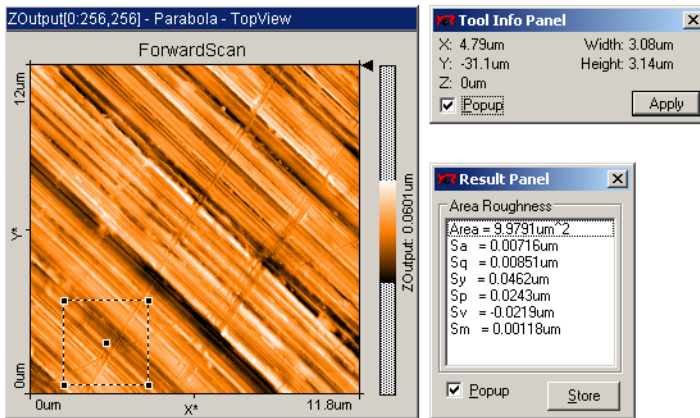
ZOutput[0:256,256] - Parabola - TopView

ForwardScan

12um

Y*

0um

0um

X*

11.8um

ZOutput: 0.0601um

Tool Info Panel

X: 4.79um

Y: -31.1um

Z: 0um

Width: 3.08um

Height: 3.14um

Popup

Apply

Result Panel

Area Roughness

Area = 9.9791um^2

Sa = 0.00716um

Sq = 0.00851um

Sy = 0.0462um

Sp = 0.0243um

Sv = -0.0219um

Sm = 0.00118um

Popup

Store